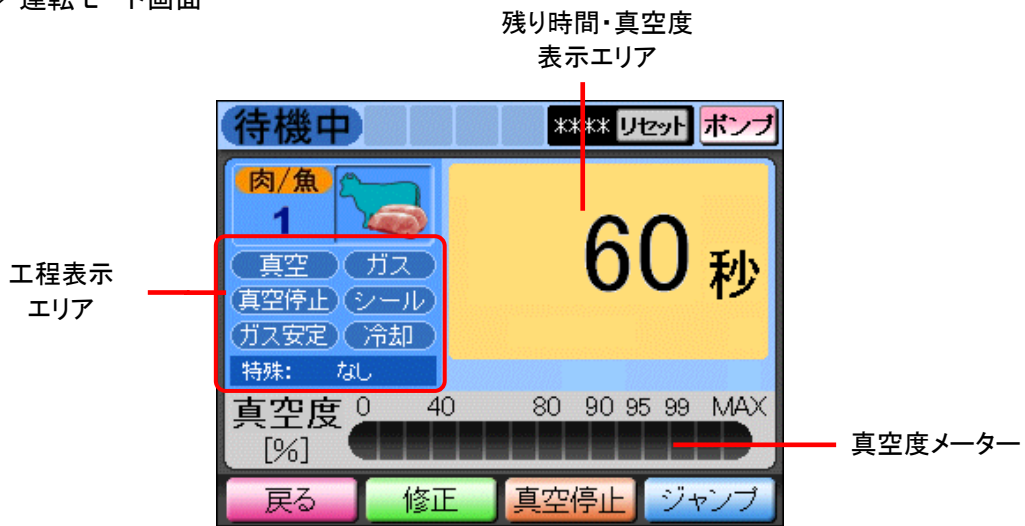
運転モード画面

残り時間・真空度
表示エリア

待機中

**** リセット ポンプ

肉/魚
1

60 秒

工程表示
エリア

真空 ガス
真空停止 シール
ガス安定 冷却
特殊: なし

真空度
[%]
0 40 80 90 95 99 MAX

真空度メーター

戻る 修正 真空停止 ジャンプ